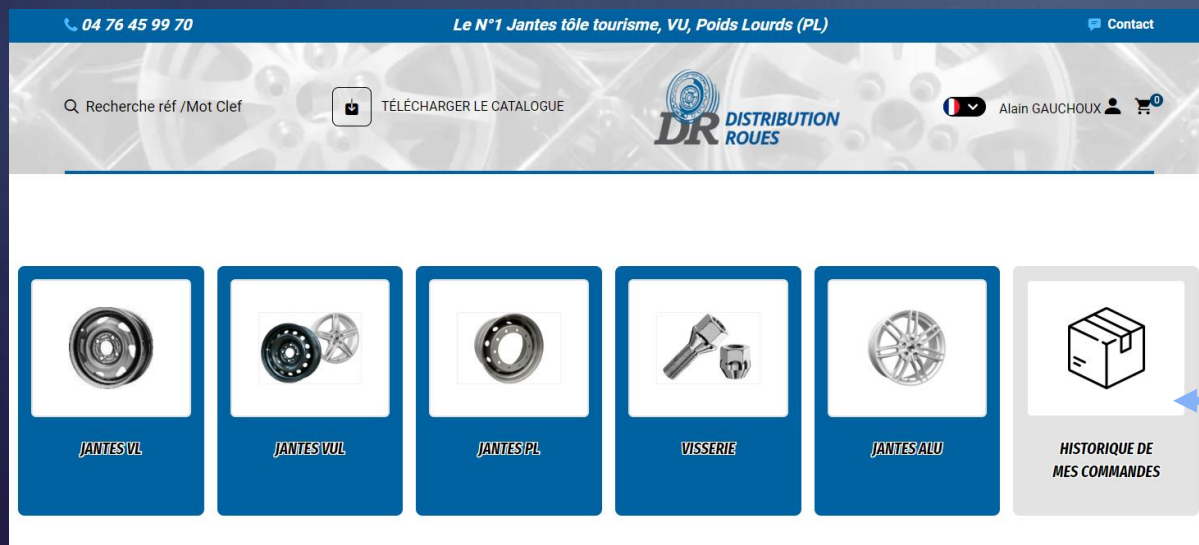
04 76 45 99 70

Le N°1 Jantes tôle tourisme, VU, Poids Lourds (PL)

Contact

Recherche réf /Mot Clef

TÉLÉCHARGER LE CATALOGUE

DR DISTRIBUTION ROUES

Alain GAUCHOUX

0

JANTES VL

JANTES VUL

JANTES PL

VISSERIE

JANTES ALU

HISTORIQUE DE MES COMMANDES